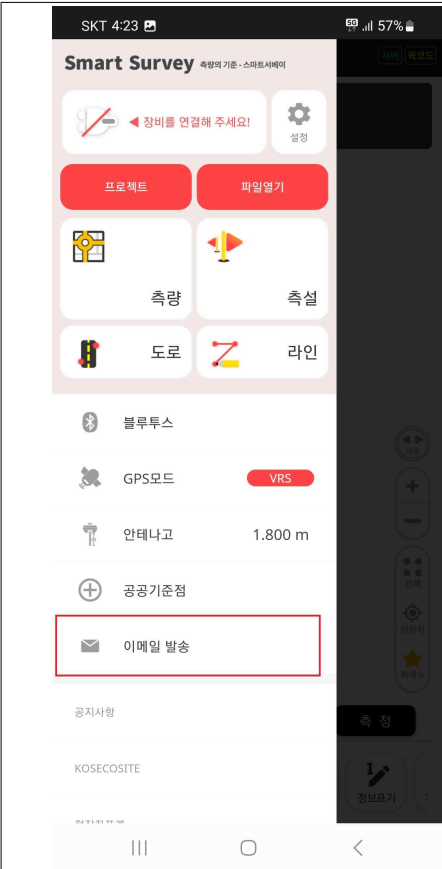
SKT 4:23 5G 57%

Smart Survey 측량의 기준 - 스마트서베이

◀ 장비를 연결해 주세요!

설정

프로젝트

파일열기

측량

측설

도로

라인

블루투스

GPS모드 VRS

안테나고 1.800 m

공공기준점

이메일 발송

공지사항

KOSECOSITE

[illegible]

서버 워크드

측 정

정보표기